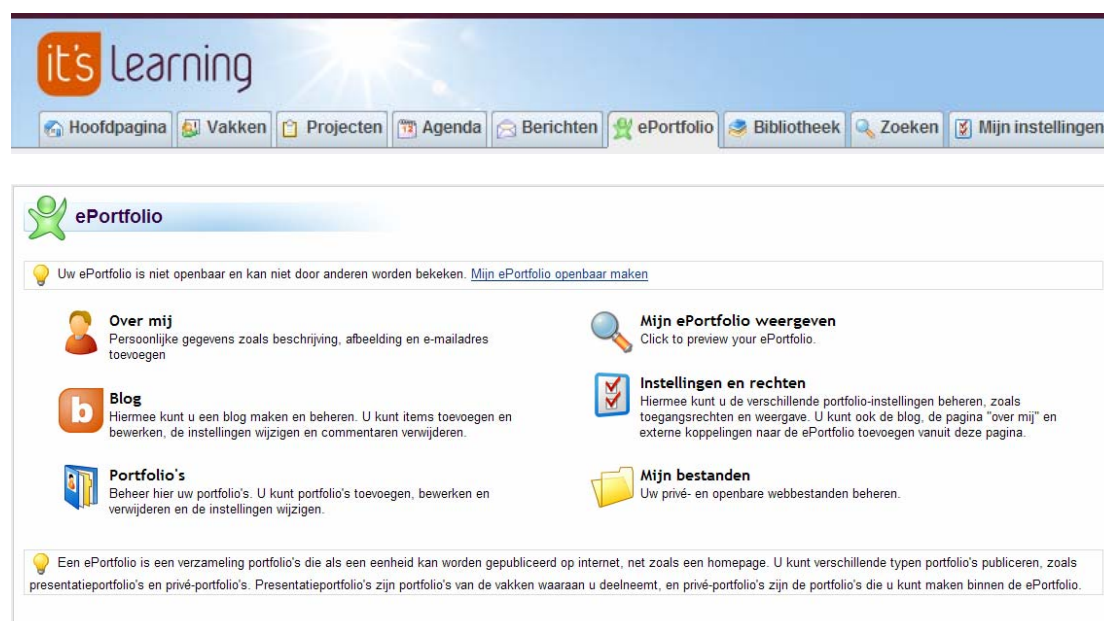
it's learning

Hoofdpagina | Vakken | Projecten | Agenda | Berichten | ePortfolio | Bibliotheek | Zoeken | Mijn instellingen

ePortfolio

Uw ePortfolio is niet openbaar en kan niet door anderen worden bekeken. Mijn ePortfolio openbaar maken

Over mij
Persoonlijke gegevens zoals beschrijving, afbeelding en e-mailadres toevoegen

Mijn ePortfolio weergeven
Click to preview your ePortfolio.

Blog
Hiermee kunt u een blog maken en beheren. U kunt items toevoegen en bewerken, de instellingen wijzigen en commentaren verwijderen.

Instellingen en rechten
Hiermee kunt u de verschillende portfolio-instellingen beheren, zoals toegangsrechten en weergave. U kunt ook de blog, de pagina "over mij" en externe koppelingen naar de ePortfolio toevoegen vanuit deze pagina.

Portfolio's
Beheer hier uw portfolio's. U kunt portfolio's toevoegen, bewerken en verwijderen en de instellingen wijzigen.

Mijn bestanden
Uw privé- en openbare webbestanden beheren.

Een ePortfolio is een verzameling portfolio's die als een eenheid kan worden gepubliceerd op internet, net zoals een homepage. U kunt verschillende typen portfolio's publiceren, zoals presentatieportfolio's en privé-portfolio's. Presentatieportfolio's zijn portfolio's van de vakken waaraan u deelneemt, en privé-portfolio's zijn de portfolio's die u kunt maken binnen de ePortfolio.